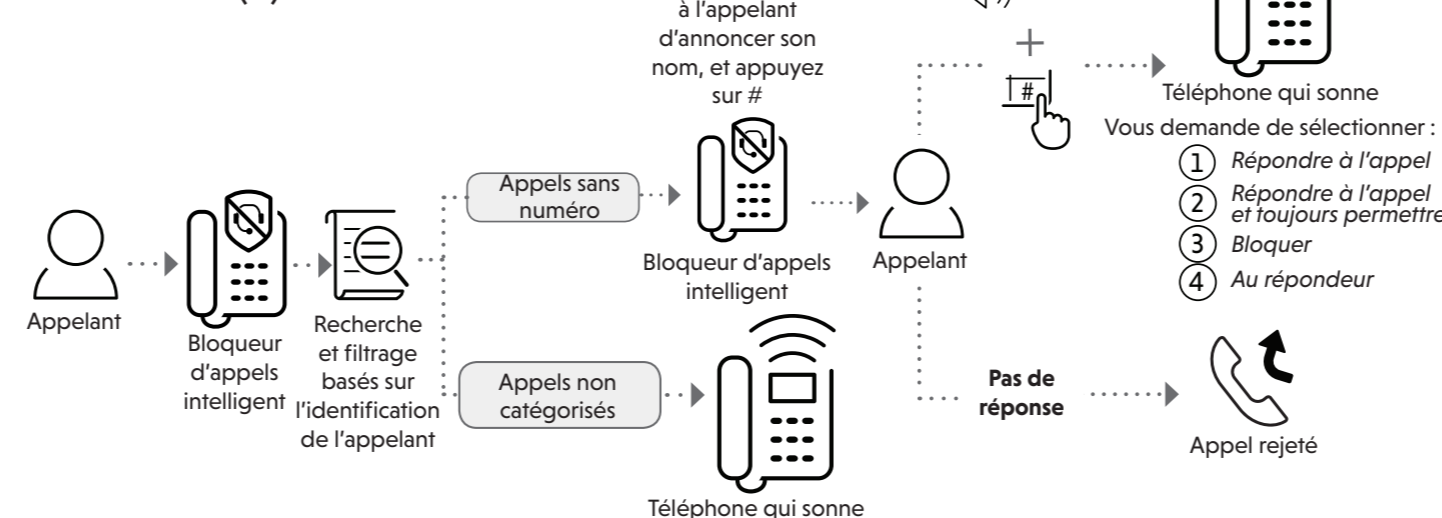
à l'appelant d'annoncer son nom, et appuyez sur #

+

#

Téléphone qui sonne

Vous demande de sélectionner :

1 Répondre à l'appel

2 Répondre à l'appel et toujours permettre

3 Bloquer

4 Au répondeur

Appelant

Bloqueur d'appels intelligent

Recherche et filtrage basés sur l'identification de l'appelant

Appels sans numéro

Bloqueur d'appels intelligent

Appelant

Appels non catégorisés

Téléphone qui sonne

Pas de réponse

Appel rejeté